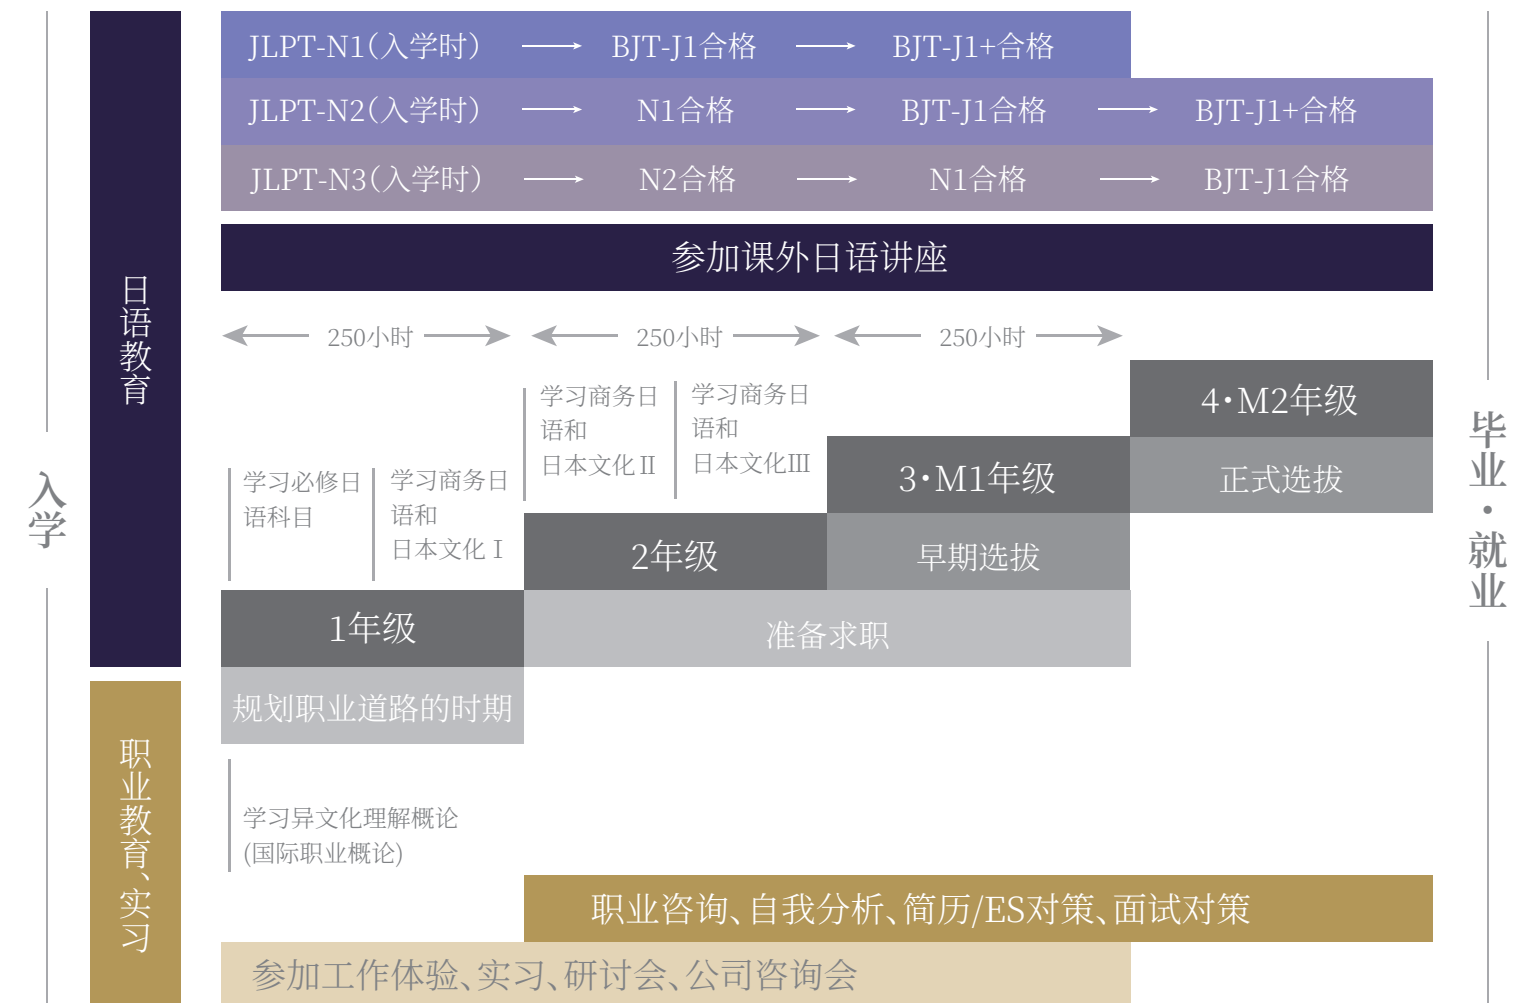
入学

日语教育

JLPT-N1(入学时) → BJT-J1合格 → BJT-J1+合格

JLPT-N2(入学时) → N1合格 → BJT-J1合格 → BJT-J1+合格

JLPT-N3(入学时) → N2合格 → N1合格 → BJT-J1合格

参加课外日语讲座

250小时 250小时 250小时

学习必修日语科目

学习商务日语和日本文化Ⅰ

学习商务日语和日本文化Ⅱ

学习商务日语和日本文化Ⅲ

4·M2年级

3·M1年级

正式选拔

2年级

早期选拔

1年级

准备求职

规划职业道路的时期

职业教育、实习

学习异文化理解概论(国际职业概论)

职业咨询、自我分析、简历/ES对策、面试对策

参加工作体验、实习、研讨会、公司咨询会

毕业·就业